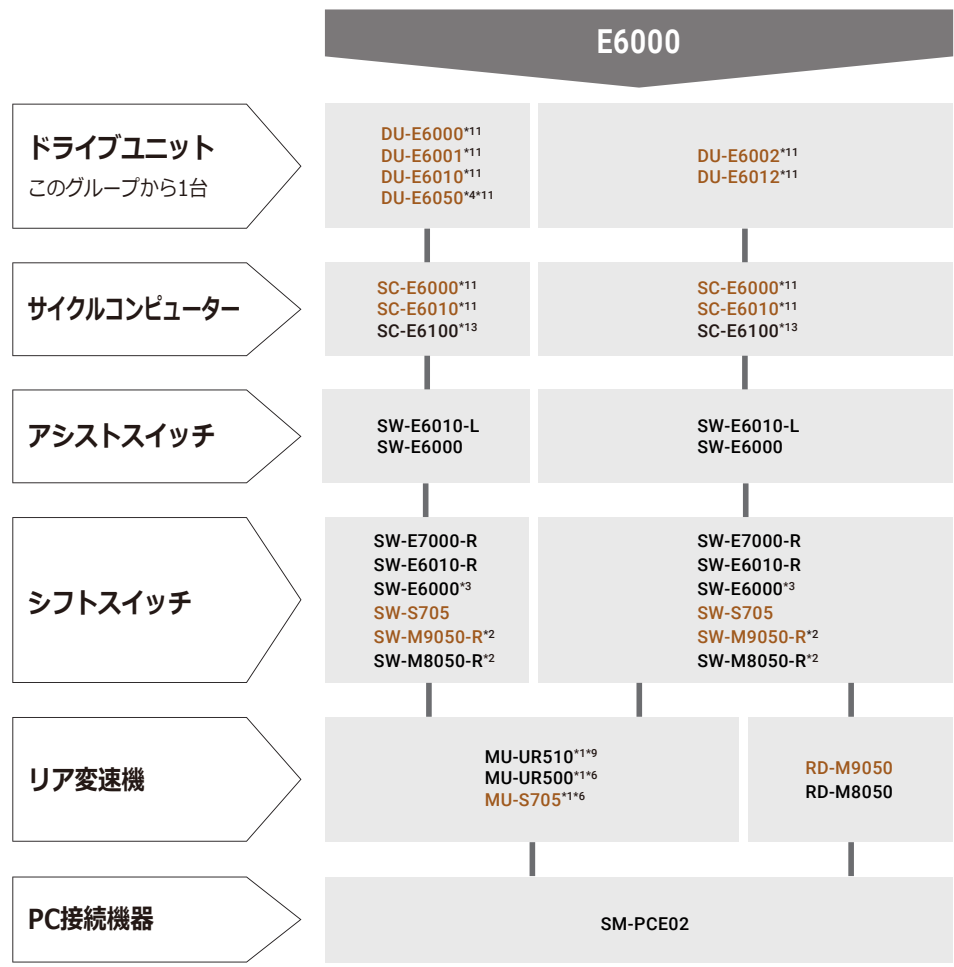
E6000

ドライブユニット
このグループから1台

DU-E6000$^{*11}$
DU-E6001$^{*11}$
DU-E6010$^{*11}$
DU-E6050$^{*4*11}$

DU-E6002$^{*11}$
DU-E6012$^{*11}$

サイクルコンピューター

SC-E6000$^{*11}$
SC-E6010$^{*11}$
SC-E6100$^{*13}$

SC-E6000$^{*11}$
SC-E6010$^{*11}$
SC-E6100$^{*13}$

アシストスイッチ

SW-E6010-L
SW-E6000

SW-E6010-L
SW-E6000

シフトスイッチ

SW-E7000-R
SW-E6010-R
SW-E6000$^{*3}$
SW-S705
SW-M9050-R$^{*2}$
SW-M8050-R$^{*2}$

SW-E7000-R
SW-E6010-R
SW-E6000$^{*3}$
SW-S705
SW-M9050-R$^{*2}$
SW-M8050-R$^{*2}$

リア変速機

MU-UR510$^{*1*9}$
MU-UR500$^{*1*6}$
MU-S705$^{*1*6}$

RD-M9050
RD-M8050

PC接続機器

SM-PCE02